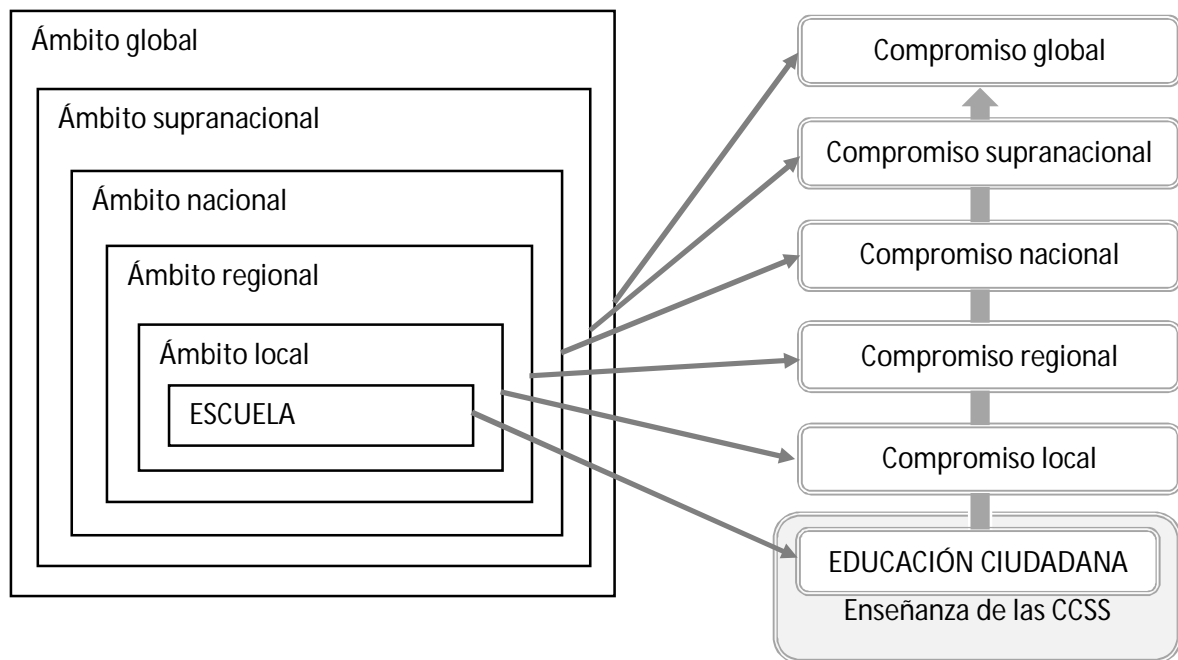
Ámbito global

Ámbito supranacional

Ámbito nacional

Ámbito regional

Ámbito local

ESCUELA

Compromiso global

Compromiso supranacional

Compromiso nacional

Compromiso regional

Compromiso local

EDUCACIÓN CIUDADANA

Enseñanza de las CCSS